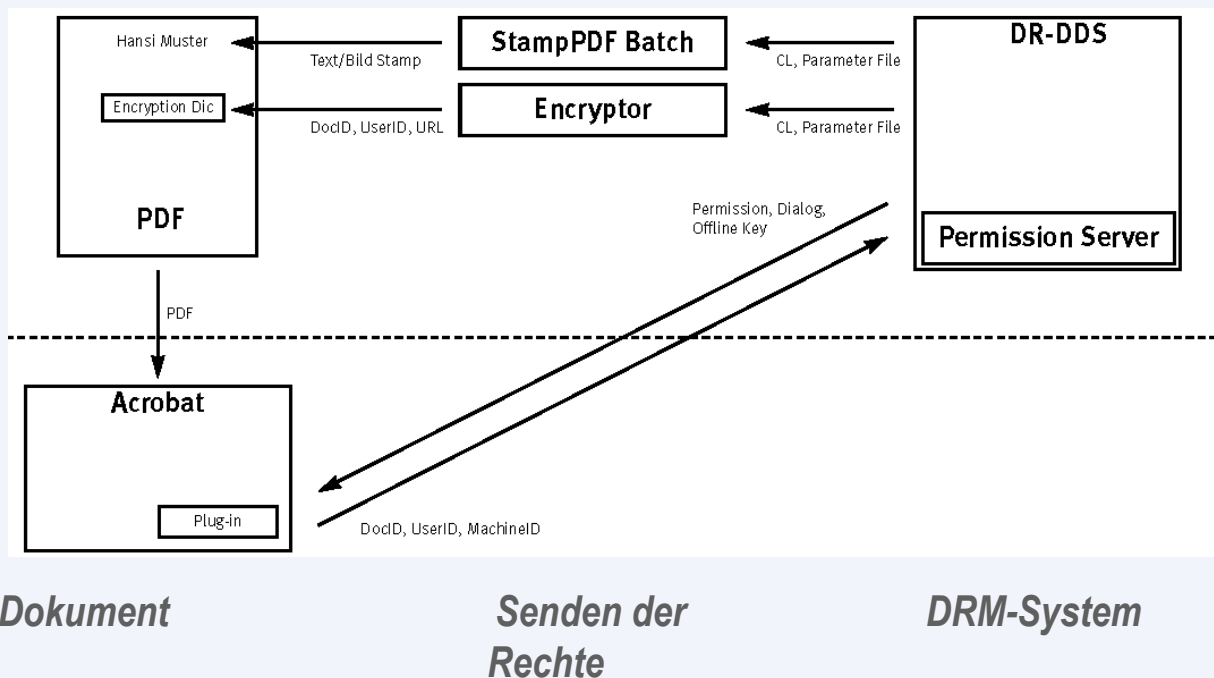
Hansi Muster

Text/Bild Stamp

StampPDF Batch

CL, Parameter File

DR-DDS

Encryption Dic

DocID, UserID, URL

Encryptor

CL, Parameter File

PDF

Permission, Dialog, Offline Key

Permission Server

PDF

Acrobat

Plug-in

DocID, UserID, MachineID

Dokument

Senden der Rechte

DRM-System